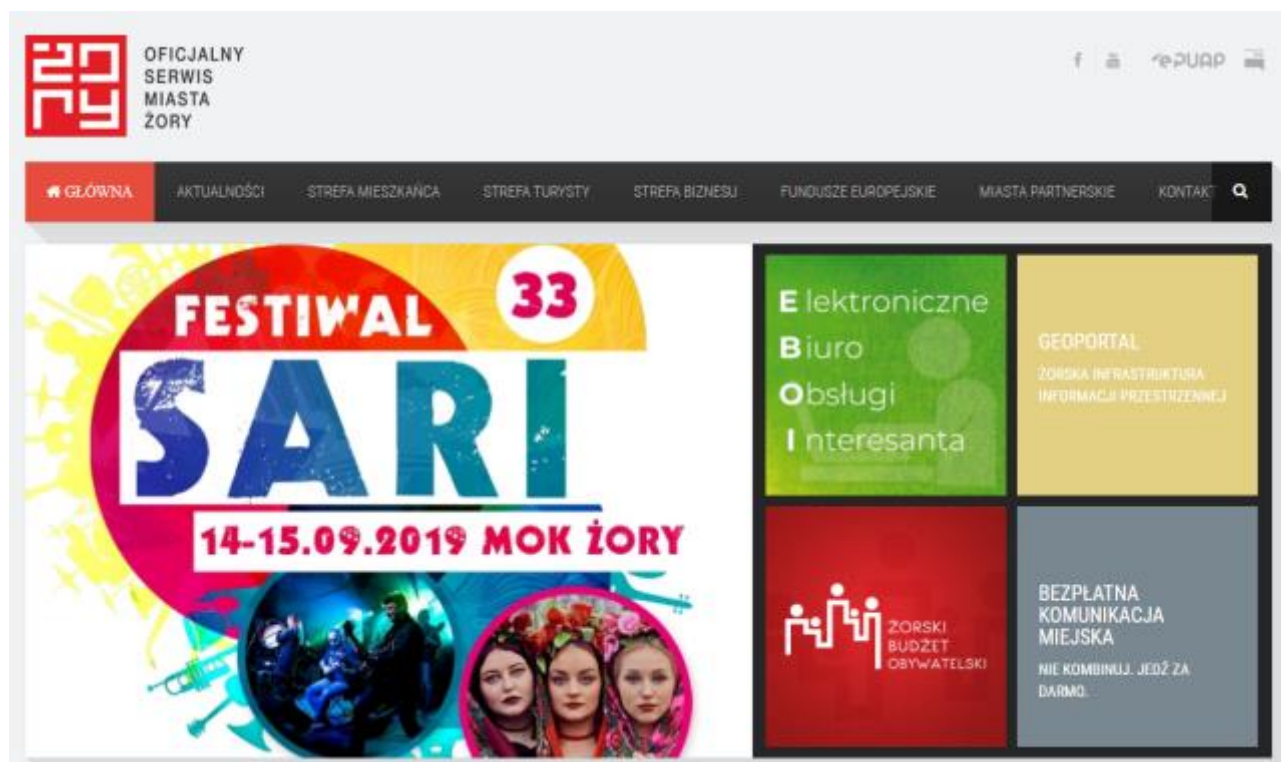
OFICJALNY SERWIS MIASTA ŻORY

f ePUAP

GŁÓWNA AKTUALNOŚCI STREFA MIESZKAŃCA STREFA TURYSTY STREFA BIZNESU FUNDUSZE EUROPEJSKIE MIASTA PARTNERSKIE KONTAKT

FESTIWAL 33
SARI
14-15.09.2019 MOK ŻORY

Elektroniczne
Biuro
Obsługi
Interesanta

GEOPORTAL
ŻORSKA INFRASTRUKTURA INFORMACJI PRZESTRZENNEJ

ŻORSKI BUDŻET OBYWATELSKI

BEZPŁATNA KOMUNIKACJA MIEJSKA
NIE KOMBINUJ. JEDŹ ZA DARMO.